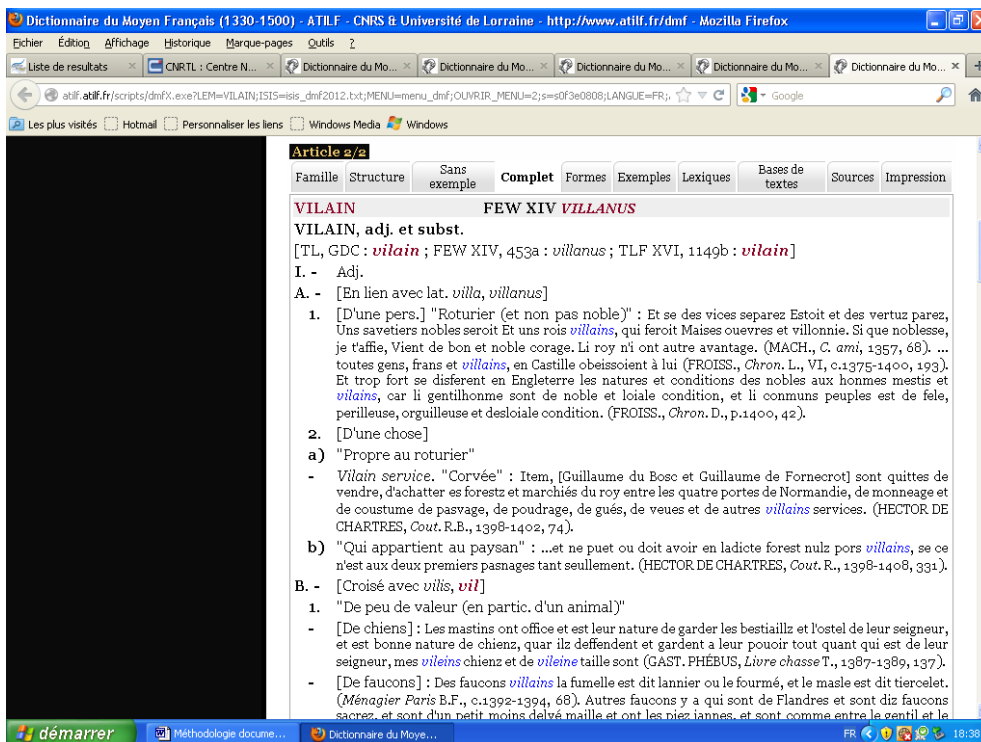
Dictionnaire du Moyen Français (1330-1500) - ATILF - CNRS & Université de Lorraine - http://www.atilf.fr/dmf - Mozilla Firefox

Fichier Édition Affichage Historique Marque-pages Outils ?

Liste de resultats × CNRTL : Centre N... × Dictionnaire du Mo... × Dictionnaire du Mo... × Dictionnaire du Mo... × Dictionnaire du Mo... × Dictionnaire du Mo... ×

atilf.atilf.fr/scripts/dmfX.exe?LEM=VILAIN;ISIS=isis_dmf2012.txt;MENU=menu_dmf;OUVRIR_MENU=2;s=s0f3e0808;LANGUE=FR;

Google

Les plus visités Hotmail Personnaliser les liens Windows Media Windows

Article 2/2

| Famille | Structure | Sans exemple | Complet | Formes | Exemples | Lexiques | Bases de textes | Sources | Impression |
|---|---|---|---|---|---|---|---|---|---|

VILAIN FEW XIV VILLANUS

VILAIN, adj. et subst.

[TL, GDC : vilain ; FEW XIV, 453a : villanus ; TLF XVI, 1149b : vilain]

I. - Adj.

A. - [En lien avec lat. villa, villanus]

1. [D'une pers.] "Roturier (et non pas noble)" : Et se des vices separez Estoit et des vertuz parez, Uns savetiers nobles seroit Et uns rois villains, qui feroit Maises ouevres et villonnie. Si que noblesse, je t'affie, Vient de bon et noble corage. Li roy n'i ont autre avantage. (MACH., C. ami, 1357, 68). ... toutes gens, frans et villains, en Castille obeissoient à lui (FROISS., Chron. L., VI, c.1375-1400, 193). Et trop fort se disferent en Engleterre les natures et conditions des nobles aux honmes mestis et vilains, car li gentilhonme sont de noble et loiale condition, et li conmuns peuples est de fele, perilleuse, orguilleuse et desloiale condition. (FROISS., Chron. D., p.1400, 42).

2. [D'une chose]

a) "Propre au roturier"

- Vilain service. "Corvée" : Item, [Guillaume du Bosc et Guillaume de Fornecrot] sont quittes de vendre, d'achatter es forestz et marchiés du roy entre les quatre portes de Normandie, de monneage et de coustume de pasvage, de poudrage, de gués, de veues et de autres villains services. (HECTOR DE CHARTRES, Cout. R.B., 1398-1402, 74).

b) "Qui appartient au paysan" : ...et ne puet ou doit avoir en ladicte forest nulz pors villains, se ce n'est aux deux premiers pasnages tant seulement. (HECTOR DE CHARTRES, Cout. R., 1398-1408, 331).

B. - [Croisé avec vilis, vil]

1. "De peu de valeur (en partic. d'un animal)"

- [De chiens] : Les mastins ont office et est leur nature de garder les bestiaillz et l'ostel de leur seigneur, et est bonne nature de chienz, quar ilz deffendent et gardent a leur pouoir tout quant qui est de leur seigneur, mes vileins chienz et de vileine taille sont (GAST. PHÉBUS, Livre chasse T., 1387-1389, 137).

- [De faucons] : Des faucons villains la fumelle est dit lannier ou le fourmé, et le masle est dit tiercelet. (Ménagier Paris B.F., c.1392-1394, 68). Autres faucons y a qui sont de Flandres et sont diz faucons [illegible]

démarrer Méthodologie docume... Dictionnaire du Moye... FR 18:38